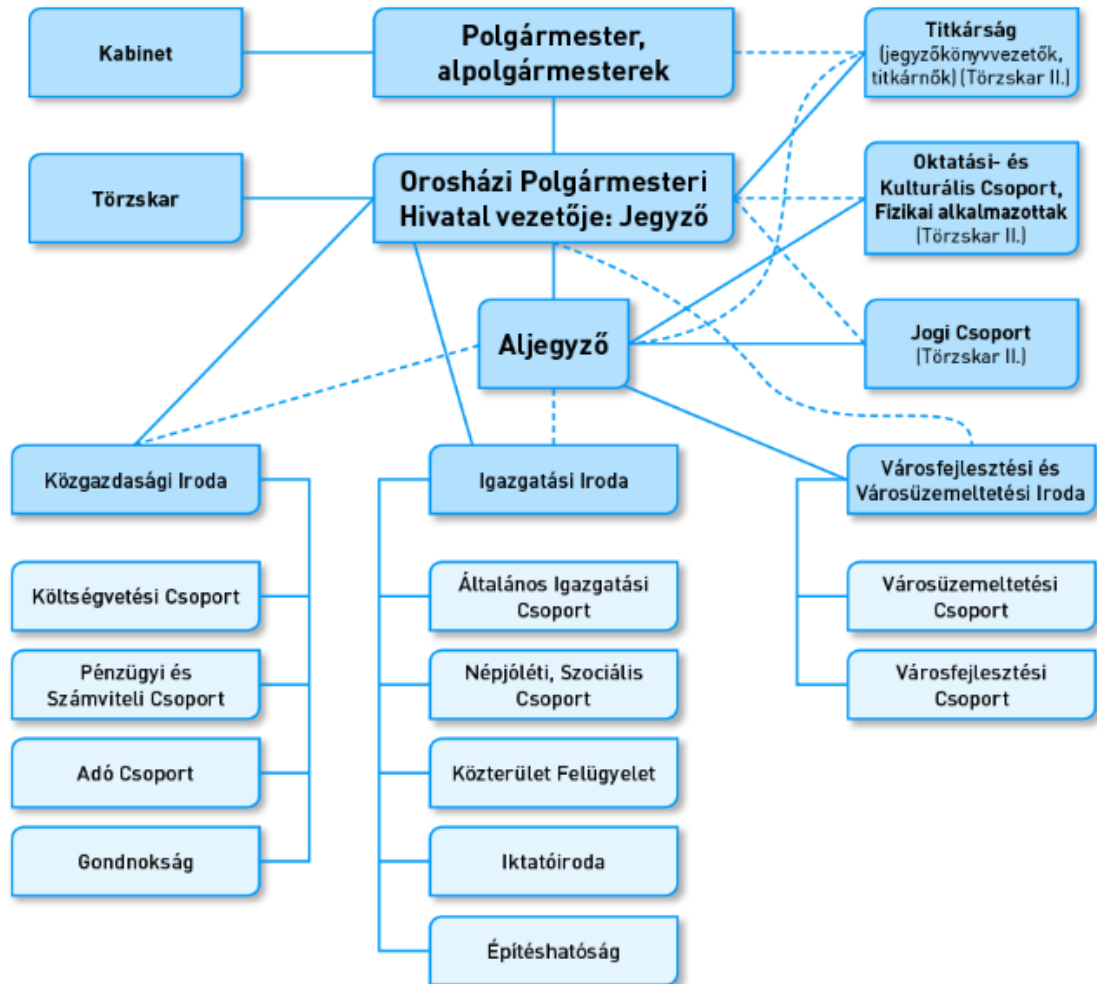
Kabinet

Polgármester, alpolgármesterek

Titkárság (jegyzőkönyvvezetők, titkárnők) (Törzskar II.)

Törzskar

Orosházi Polgármesteri Hivatal vezetője: Jegyző

Oktatási- és Kulturális Csoport, Fizikai alkalmazottak (Törzskar II.)

Aljegyző

Jogi Csoport (Törzskar II.)

Közgazdasági Iroda

Igazgatási Iroda

Városfejlesztési és Városüzemeltetési Iroda

Költségvetési Csoport

Pénzügyi és Számviteli Csoport

Adó Csoport

Gondnokság

Általános Igazgatási Csoport

Népjóléti, Szociális Csoport

Közterület Felügyelet

Iktatóiroda

Építéshatóság

Városüzemeltetési Csoport

Városfejlesztési Csoport